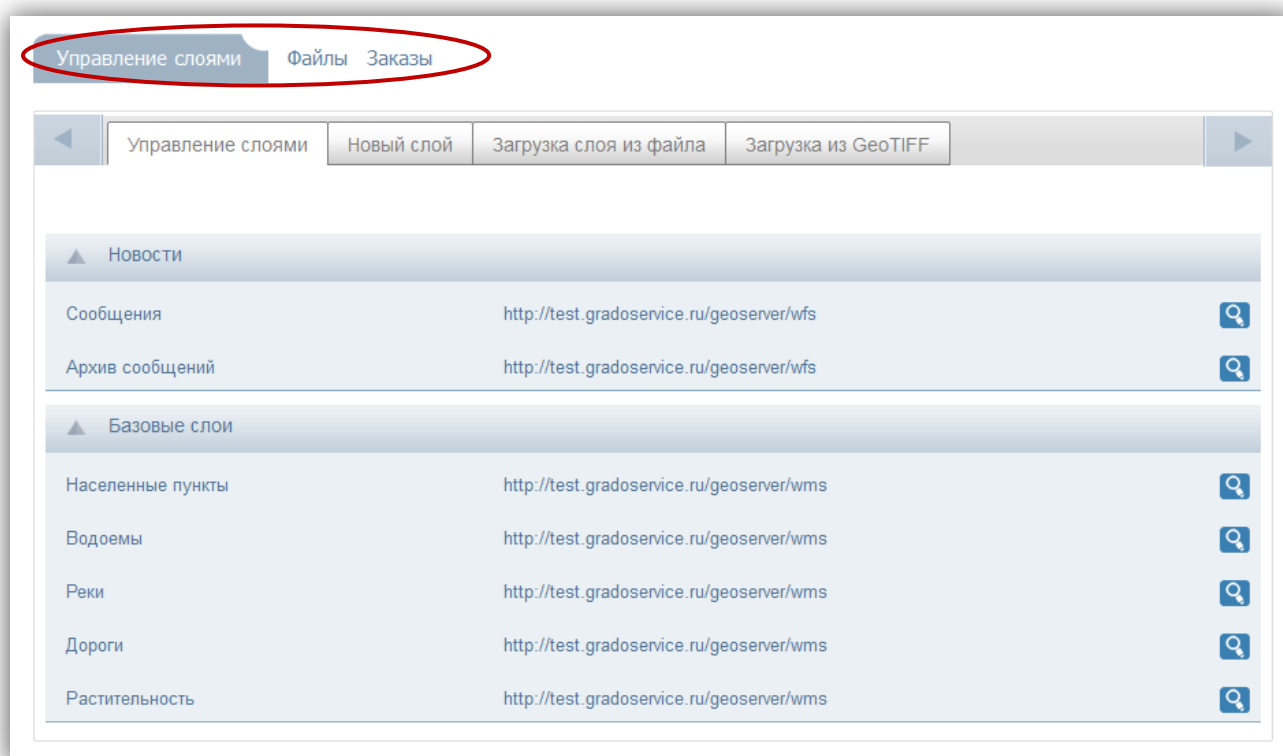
Управление слоями Файлы Заказы

Управление слоями | Новый слой | Загрузка слоя из файла | Загрузка из GeoTIFF

Новости

| | |
|---|---|
| Сообщения | http://test.gradoservice.ru/geoserver/wfs |
| Архив сообщений | http://test.gradoservice.ru/geoserver/wfs |

Базовые слои

| | |
|---|---|
| Населенные пункты | http://test.gradoservice.ru/geoserver/wms |
| Водоемы | http://test.gradoservice.ru/geoserver/wms |
| Реки | http://test.gradoservice.ru/geoserver/wms |
| Дороги | http://test.gradoservice.ru/geoserver/wms |
| Растительность | http://test.gradoservice.ru/geoserver/wms |